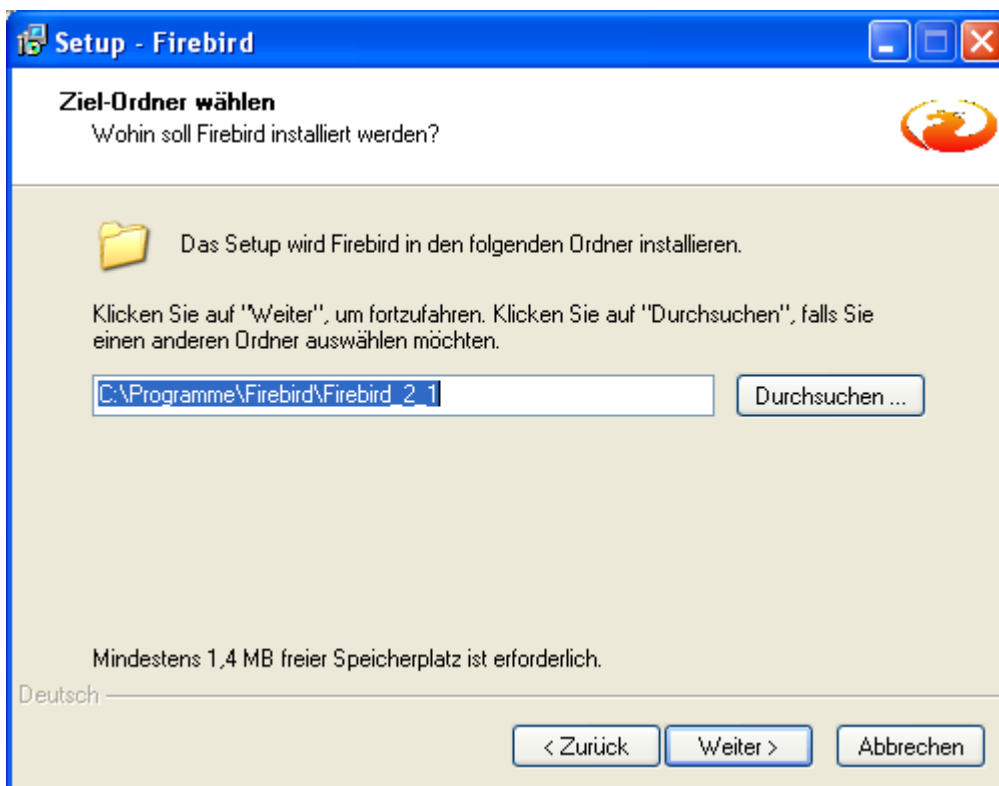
Setup - Firebird

Ziel-Ordner wählen
Wohin soll Firebird installiert werden?

Das Setup wird Firebird in den folgenden Ordner installieren.

Klicken Sie auf "Weiter", um fortzufahren. Klicken Sie auf "Durchsuchen", falls Sie einen anderen Ordner auswählen möchten.

C:\Programme\Firebird\Firebird_2_1

Durchsuchen ...

Mindestens 1,4 MB freier Speicherplatz ist erforderlich.

Deutsch

< Zurück

Weiter >

Abbrechen